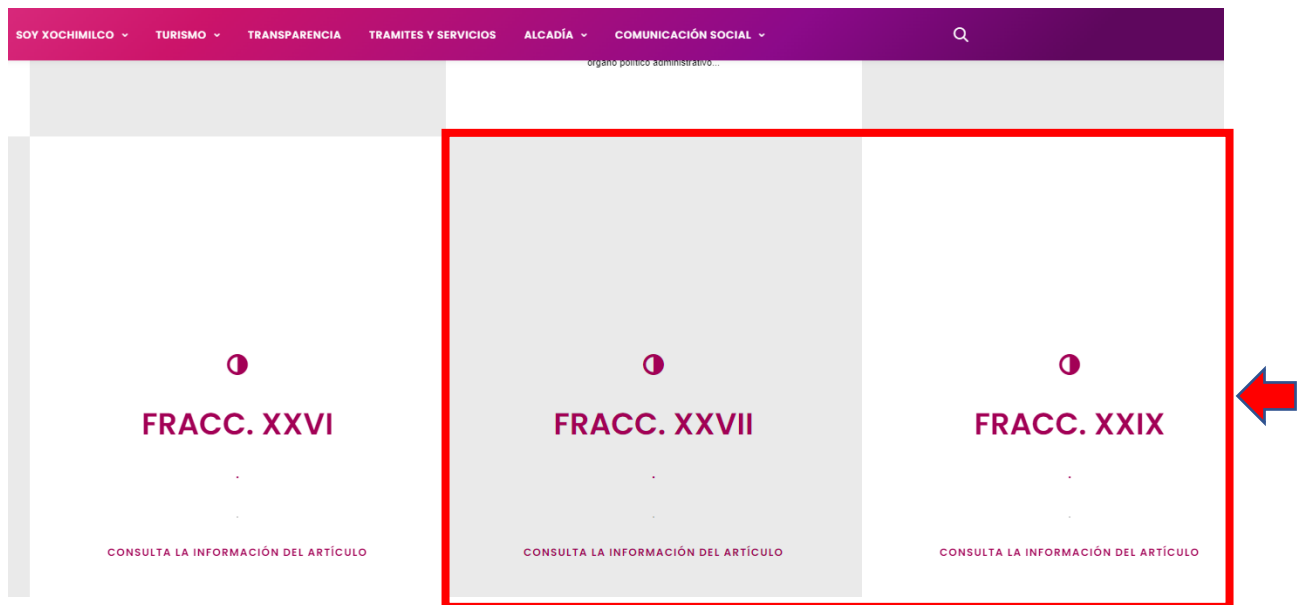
SOY XOCHIMILCO TURISMO TRANSPARENCIA TRAMITES Y SERVICIOS ALCADÍA COMUNICACIÓN SOCIAL

órgano político administrativo...

FRACC. XXVI

CONSULTA LA INFORMACIÓN DEL ARTÍCULO

FRACC. XXVII

CONSULTA LA INFORMACIÓN DEL ARTÍCULO

FRACC. XXIX

CONSULTA LA INFORMACIÓN DEL ARTÍCULO